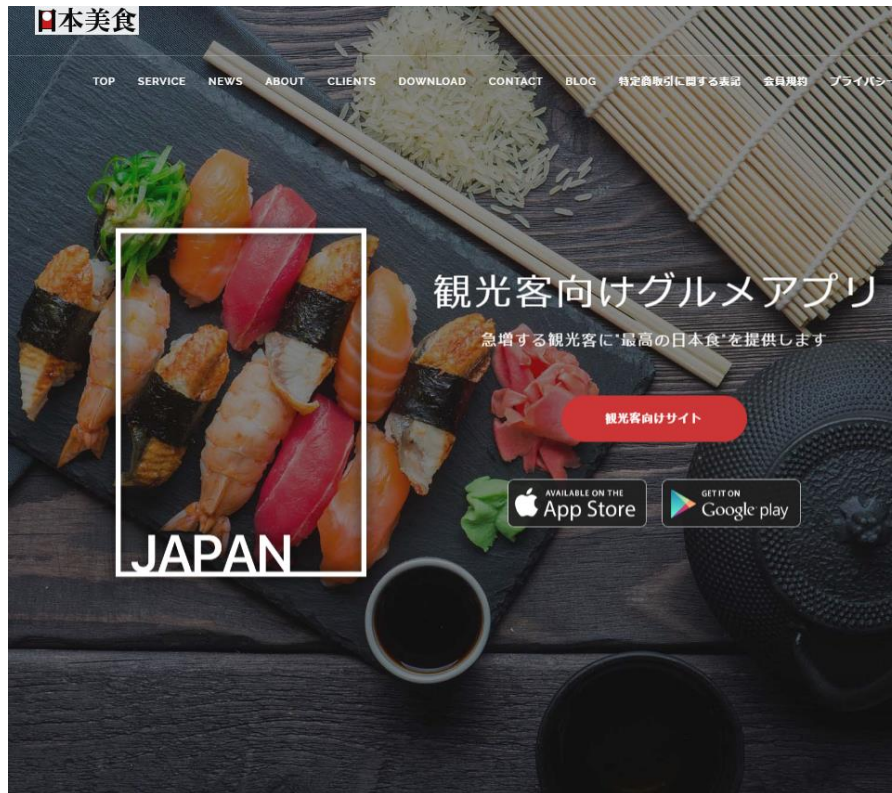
日本美食

TOP SERVICE NEWS ABOUT CLIENTS DOWNLOAD CONTACT BLOG 特定商取引に関する表記 会員規約 プライバシー

JAPAN

観光客向けグルメアプリ

急増する観光客に"最高の日本食"を提供します

観光客向けサイト

AVAILABLE ON THE App Store

GET IT ON Google play